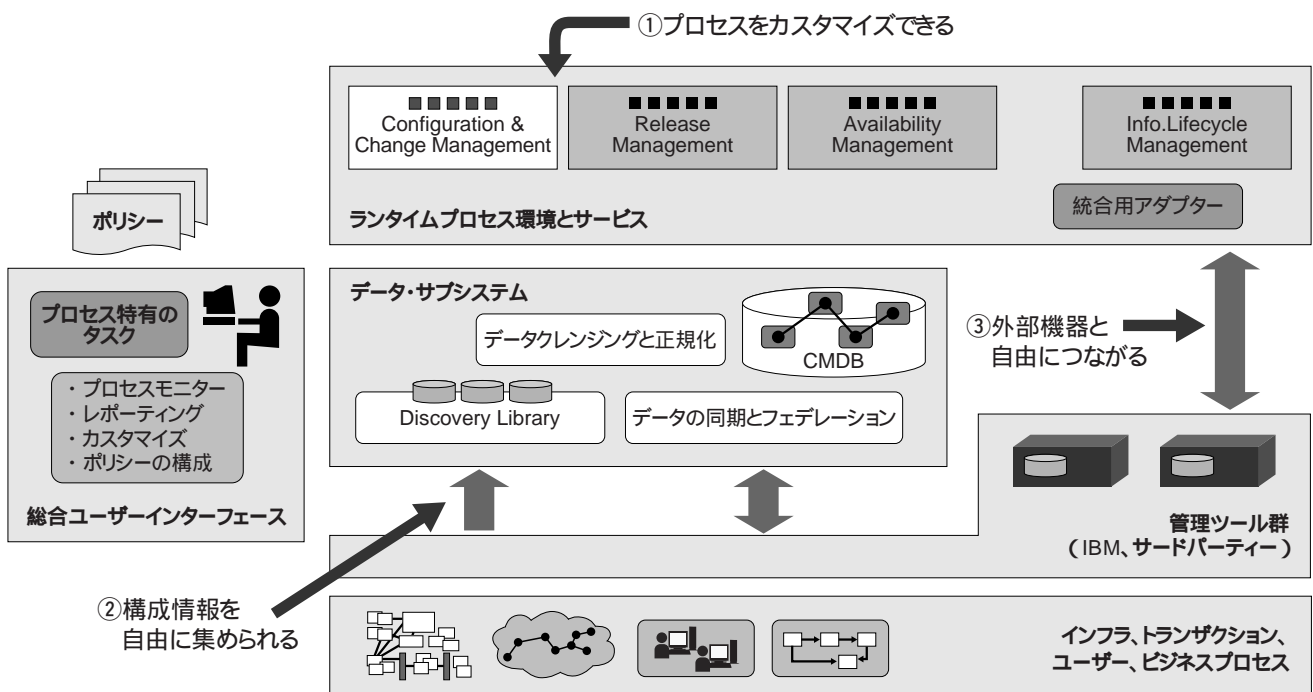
①プロセスをカスタマイズできる

Configuration & Change Management

Release Management

Availability Management

Info.Lifecycle Management

統合用アダプター

ランタイムプロセス環境とサービス

ポリシー

プロセス特有のタスク

・プロセスモニター
・レポーティング
・カスタマイズ
・ポリシーの構成

総合ユーザーインターフェース

データ・サブシステム

データクレンジングと正規化

CMDB

Discovery Library

データの同期とフェデレーション

③外部機器と自由につながる

管理ツール群
（IBM、サードパーティー）

②構成情報を自由に集められる

インフラ、トランザクション、ユーザー、ビジネスプロセス